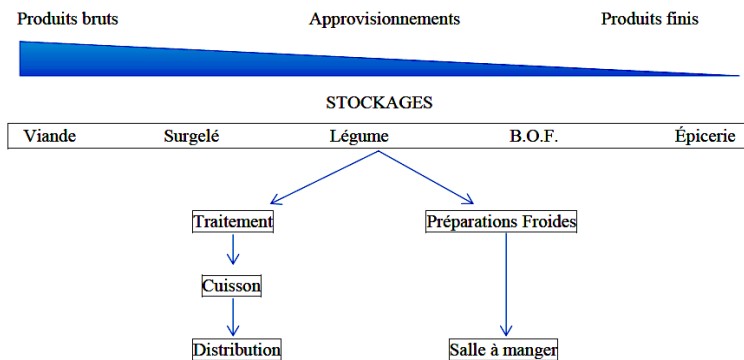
Produits bruts
Approvisionnements
Produits finis

STOCKAGES

| Viande | Surgelé | Légume | B.O.F. | Épicerie |
|---|---|---|---|---|

Traitement
Préparations Froides
Cuisson
Distribution
Salle à manger